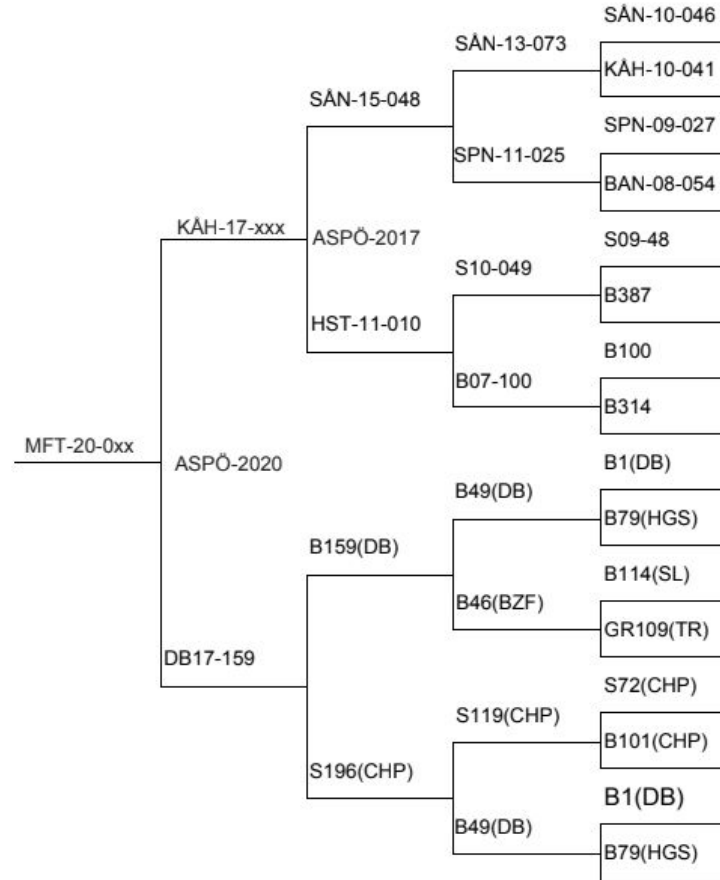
MFT-20-0xx

KÅH-17-xxx

ASPÖ-2020

DB17-159

SÅN-15-048

ASPÖ-2017

HST-11-010

B159(DB)

S196(CHP)

SÅN-13-073

SPN-11-025

S10-049

B07-100

B49(DB)

B46(BZF)

S119(CHP)

B49(DB)

SÅN-10-046

KÅH-10-041

SPN-09-027

BAN-08-054

S09-48

B387

B100

B314

B1(DB)

B79(HGS)

B114(SL)

GR109(TR)

S72(CHP)

B101(CHP)

B1(DB)

B79(HGS)